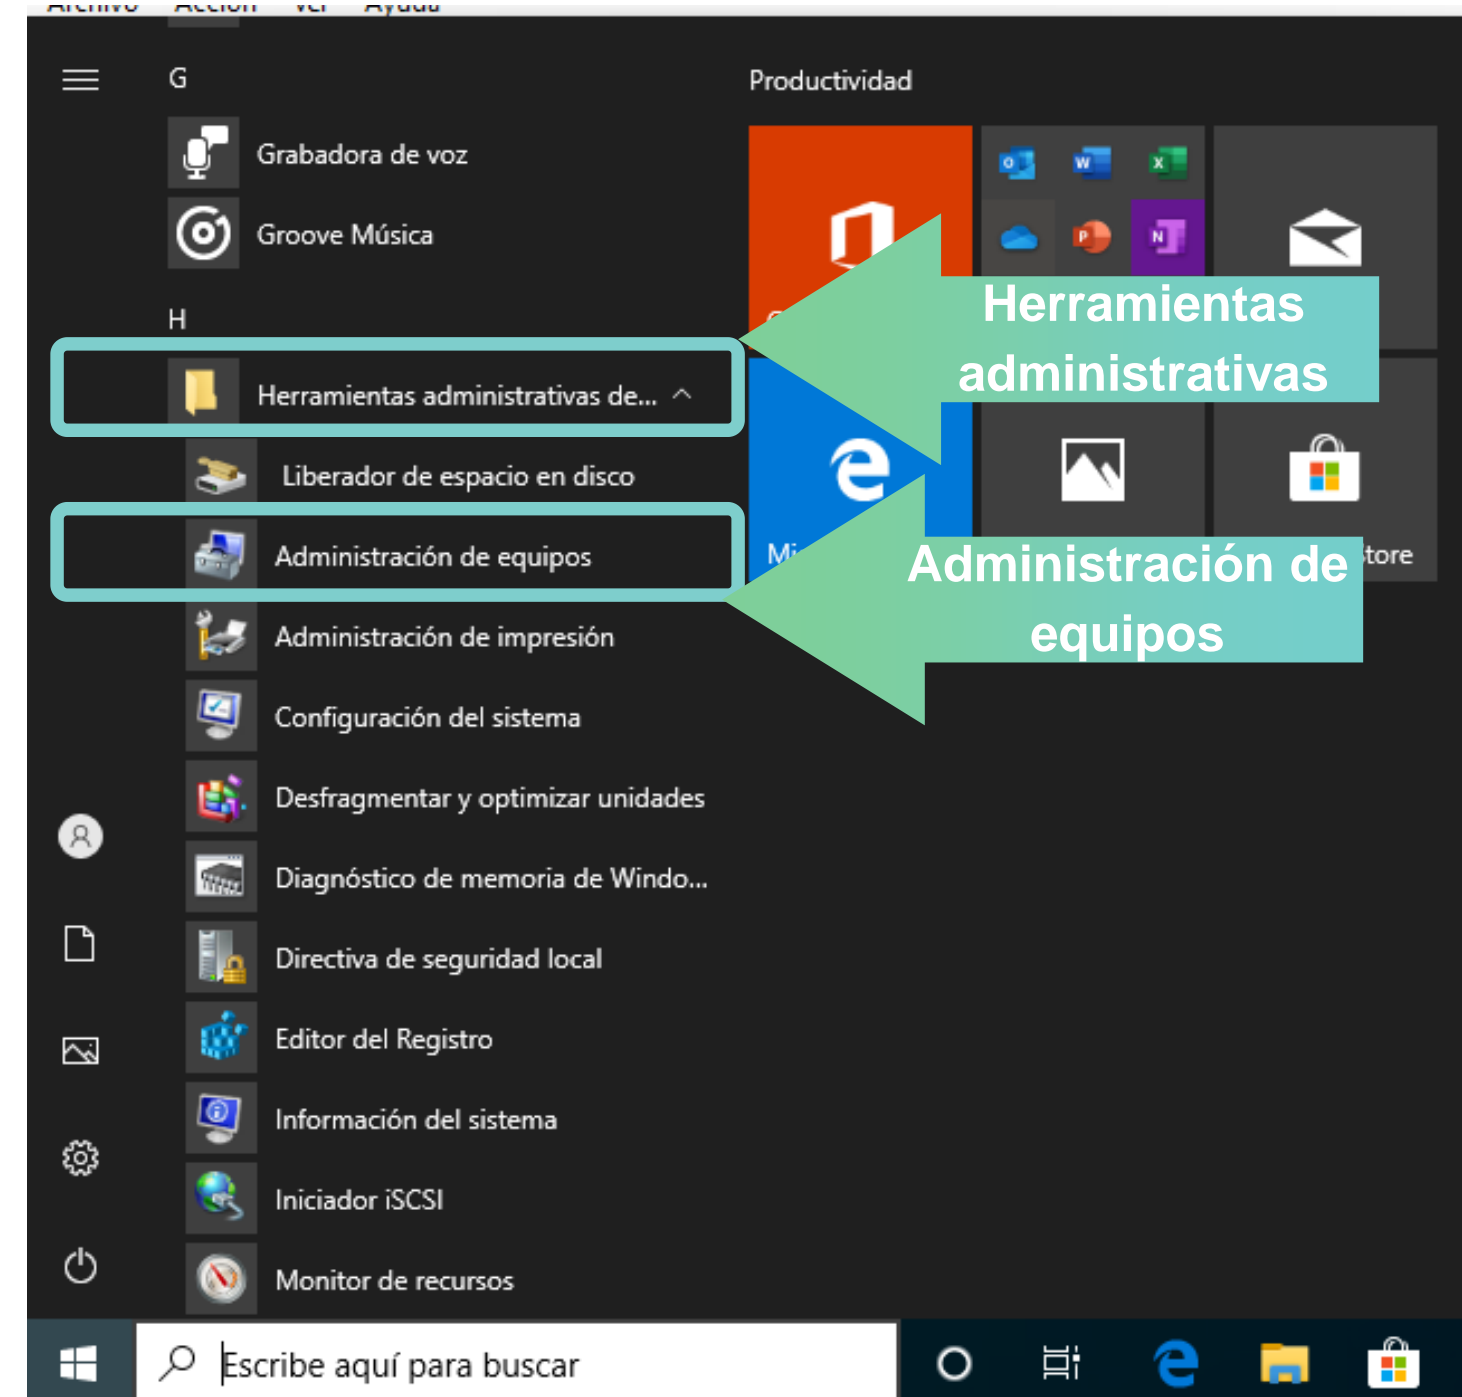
Archivo Acción Ver Ayuda

G

Grabadora de voz

Groove Música

H

Herramientas administrativas de...

Liberador de espacio en disco

Administración de equipos

Administración de impresión

Configuración del sistema

Desfragmentar y optimizar unidades

Diagnóstico de memoria de Windo...

Directiva de seguridad local

Editor del Registro

Información del sistema

Iniciador iSCSI

Monitor de recursos

Productividad

Mi

tore

Herramientas administrativas

Administración de equipos

Escribe aquí para buscar